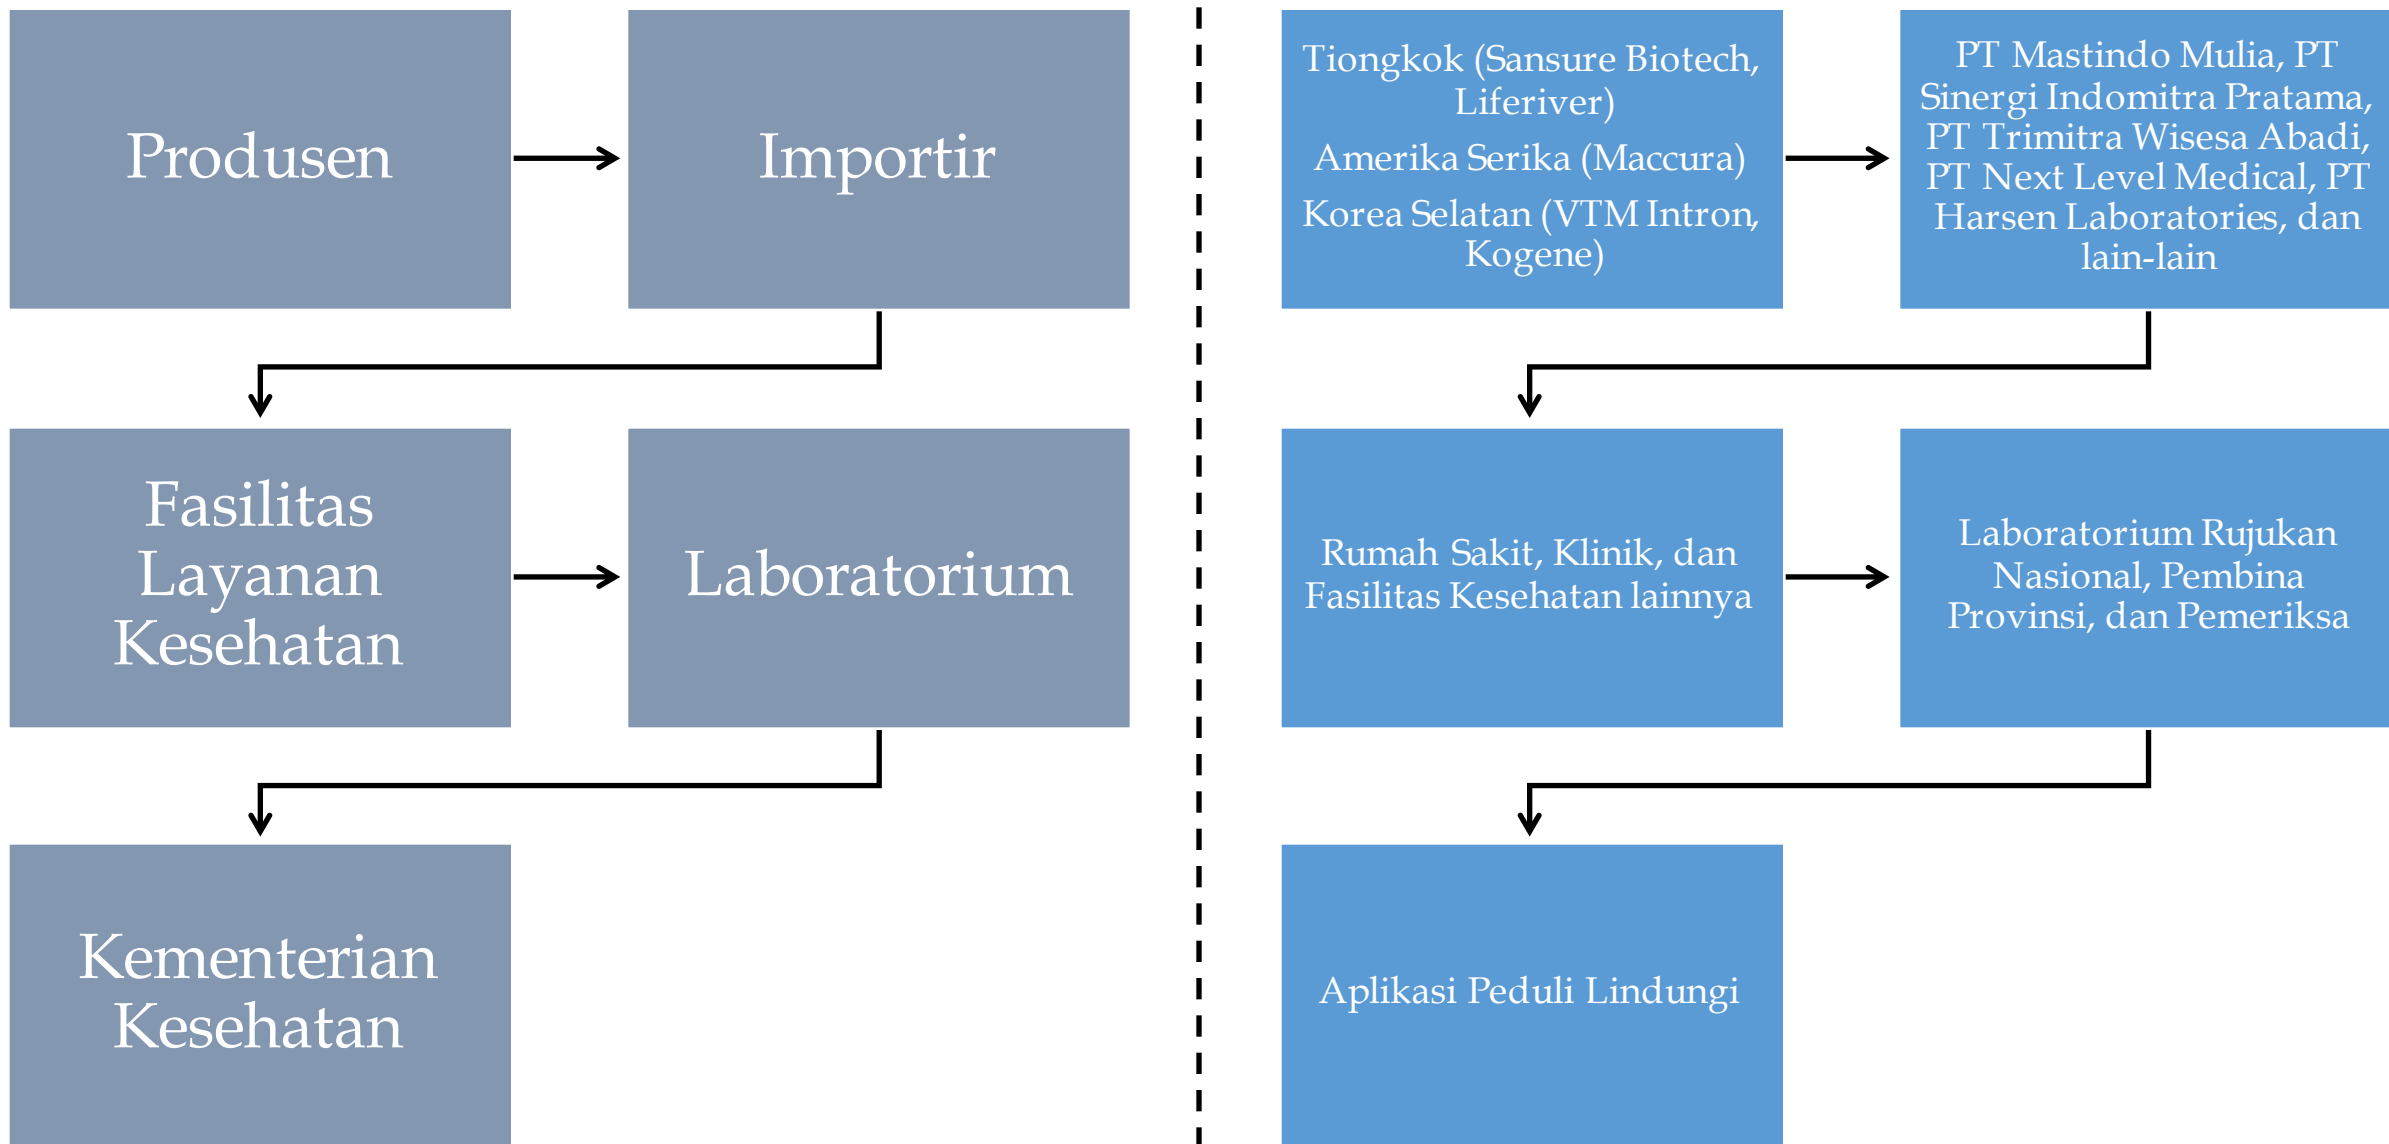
Produsen

Importir

Fasilitas Layanan Kesehatan

Laboratorium

Kementerian Kesehatan

Tiongkok (Sansure Biotech, Liferiver)

Amerika Serika (Maccura)

Korea Selatan (VTM Intron, Kogene)

PT Mastindo Mulia, PT Sinergi Indomitra Pratama, PT Trimitra Wisesa Abadi, PT Next Level Medical, PT Harsen Laboratories, dan lain-lain

Rumah Sakit, Klinik, dan Fasilitas Kesehatan lainnya

Laboratorium Rujukan Nasional, Pembina Provinsi, dan Pemeriksa

Aplikasi Peduli Lindungi